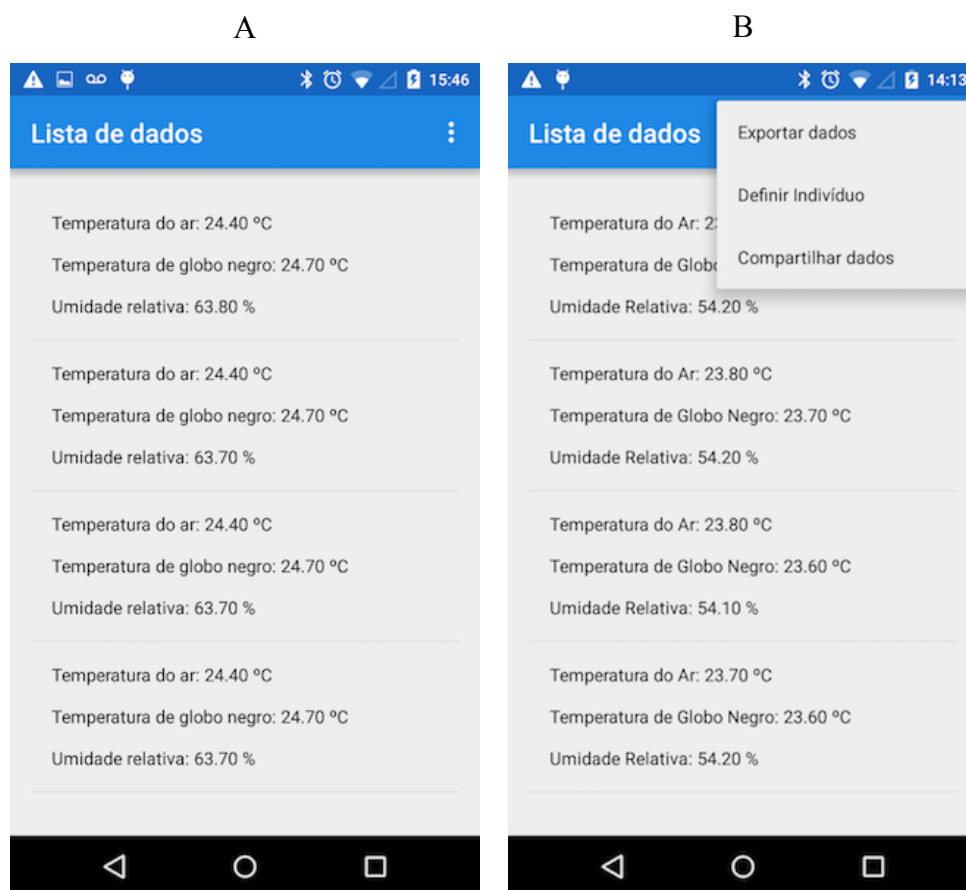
A

15:46

Lista de dados

Temperatura do ar: 24.40 ºC

Temperatura de globo negro: 24.70 ºC

Umidade relativa: 63.80 %

Temperatura do ar: 24.40 ºC

Temperatura de globo negro: 24.70 ºC

Umidade relativa: 63.70 %

Temperatura do ar: 24.40 ºC

Temperatura de globo negro: 24.70 ºC

Umidade relativa: 63.70 %

Temperatura do ar: 24.40 ºC

Temperatura de globo negro: 24.70 ºC

Umidade relativa: 63.70 %

B

14:13

Lista de dados

Exportar dados

Definir Indivíduo

Compartilhar dados

Temperatura do Ar: 2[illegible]

Temperatura de Globo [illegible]

Umidade Relativa: 54.20 %

Temperatura do Ar: 23.80 ºC

Temperatura de Globo Negro: 23.70 ºC

Umidade Relativa: 54.20 %

Temperatura do Ar: 23.80 ºC

Temperatura de Globo Negro: 23.60 ºC

Umidade Relativa: 54.10 %

Temperatura do Ar: 23.70 ºC

Temperatura de Globo Negro: 23.60 ºC

Umidade Relativa: 54.20 %